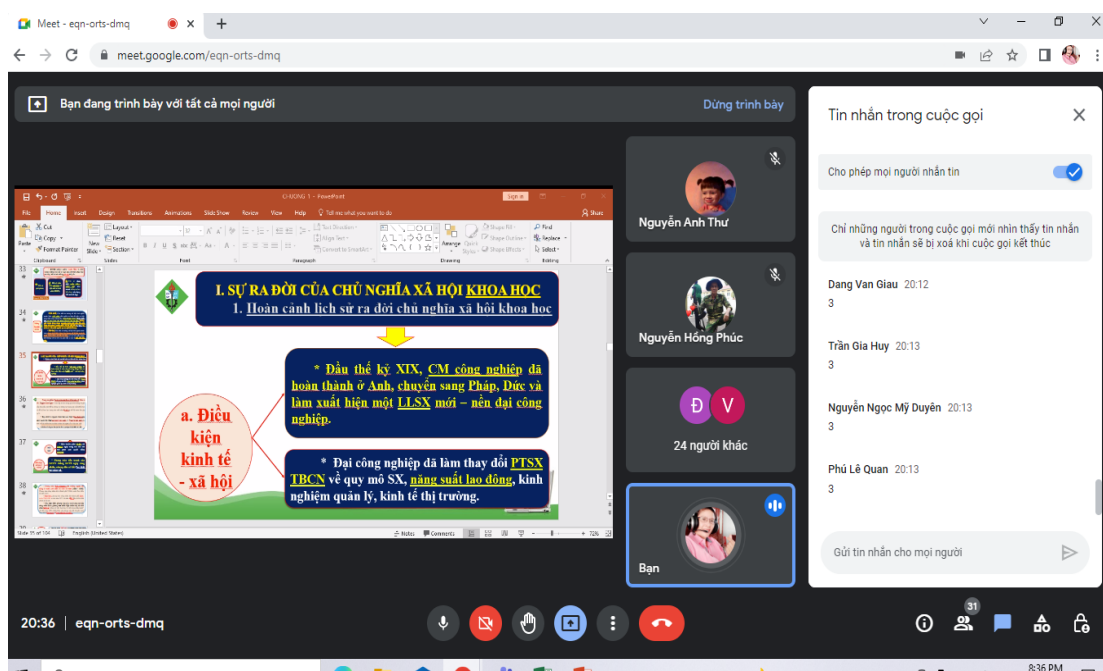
Meet - eqn-orts-dmq

meet.google.com/eqn-orts-dmq

Bạn đang trình bày với tất cả mọi người

Dừng trình bày

C-UONG 1 - PowerPoint

File Home Insert Design Transitions Animations Slide Show Review View Help Tell me what you want to do

I. SỰ RA ĐỜI CỦA CHỦ NGHĨA XÃ HỘI KHOA HỌC

1. Hoàn cảnh lịch sử ra đời chủ nghĩa xã hội khoa học

a. Điều kiện kinh tế - xã hội

* Đầu thế kỷ XIX, CM công nghiệp đã hoàn thành ở Anh, chuyển sang Pháp, Đức và làm xuất hiện một LLSX mới – nền đại công nghiệp.

* Đại công nghiệp đã làm thay đổi PTSX TBCN về quy mô SX, năng suất lao động, kinh nghiệm quản lý, kinh tế thị trường.

Nguyễn Anh Thư

Nguyễn Hồng Phúc

Đ V

24 người khác

Bạn

Tin nhắn trong cuộc gọi

Cho phép mọi người nhắn tin

Chỉ những người trong cuộc gọi mới nhìn thấy tin nhắn và tin nhắn sẽ bị xoá khi cuộc gọi kết thúc

Dang Van Giau 20:12
3

Trần Gia Huy 20:13
3

Nguyễn Ngọc Mỹ Duyên 20:13
3

Phú Lê Quan 20:13
3

Gửi tin nhắn cho mọi người

20:36 | eqn-orts-dmq

31

8:36 PM